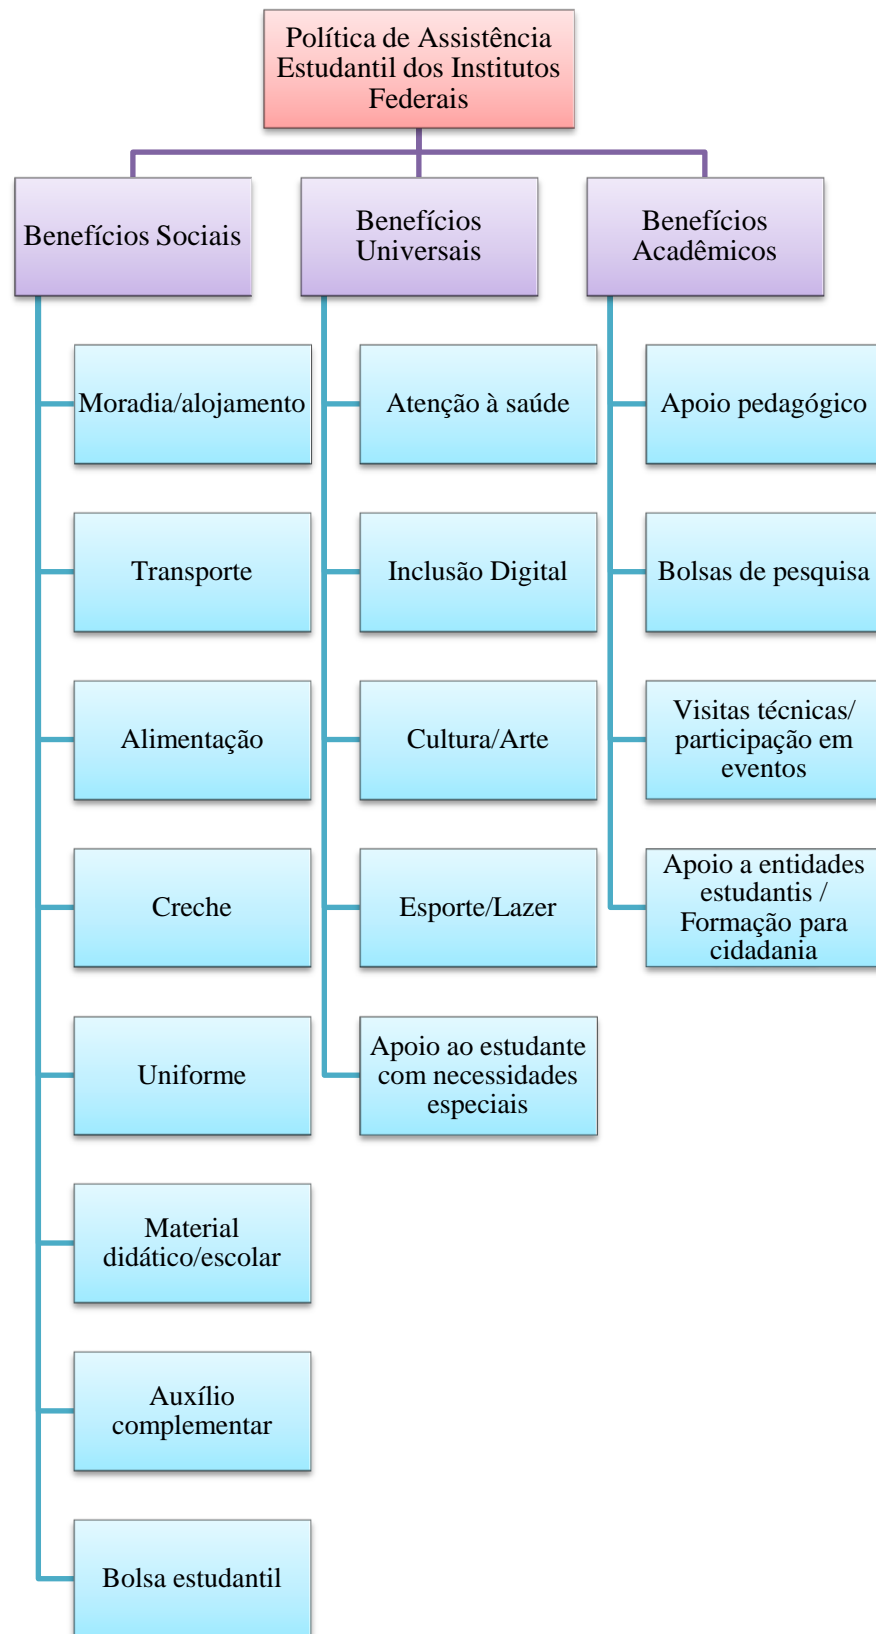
Política de Assistência Estudantil dos Institutos Federais

Benefícios Sociais

Moradia/alojamento

Transporte

Alimentação

Creche

Uniforme

Material didático/escolar

Auxílio complementar

Bolsa estudantil

Benefícios Universais

Atenção à saúde

Inclusão Digital

Cultura/Arte

Esporte/Lazer

Apoio ao estudante com necessidades especiais

Benefícios Acadêmicos

Apoio pedagógico

Bolsas de pesquisa

Visitas técnicas/ participação em eventos

Apoio a entidades estudantis / Formação para cidadania